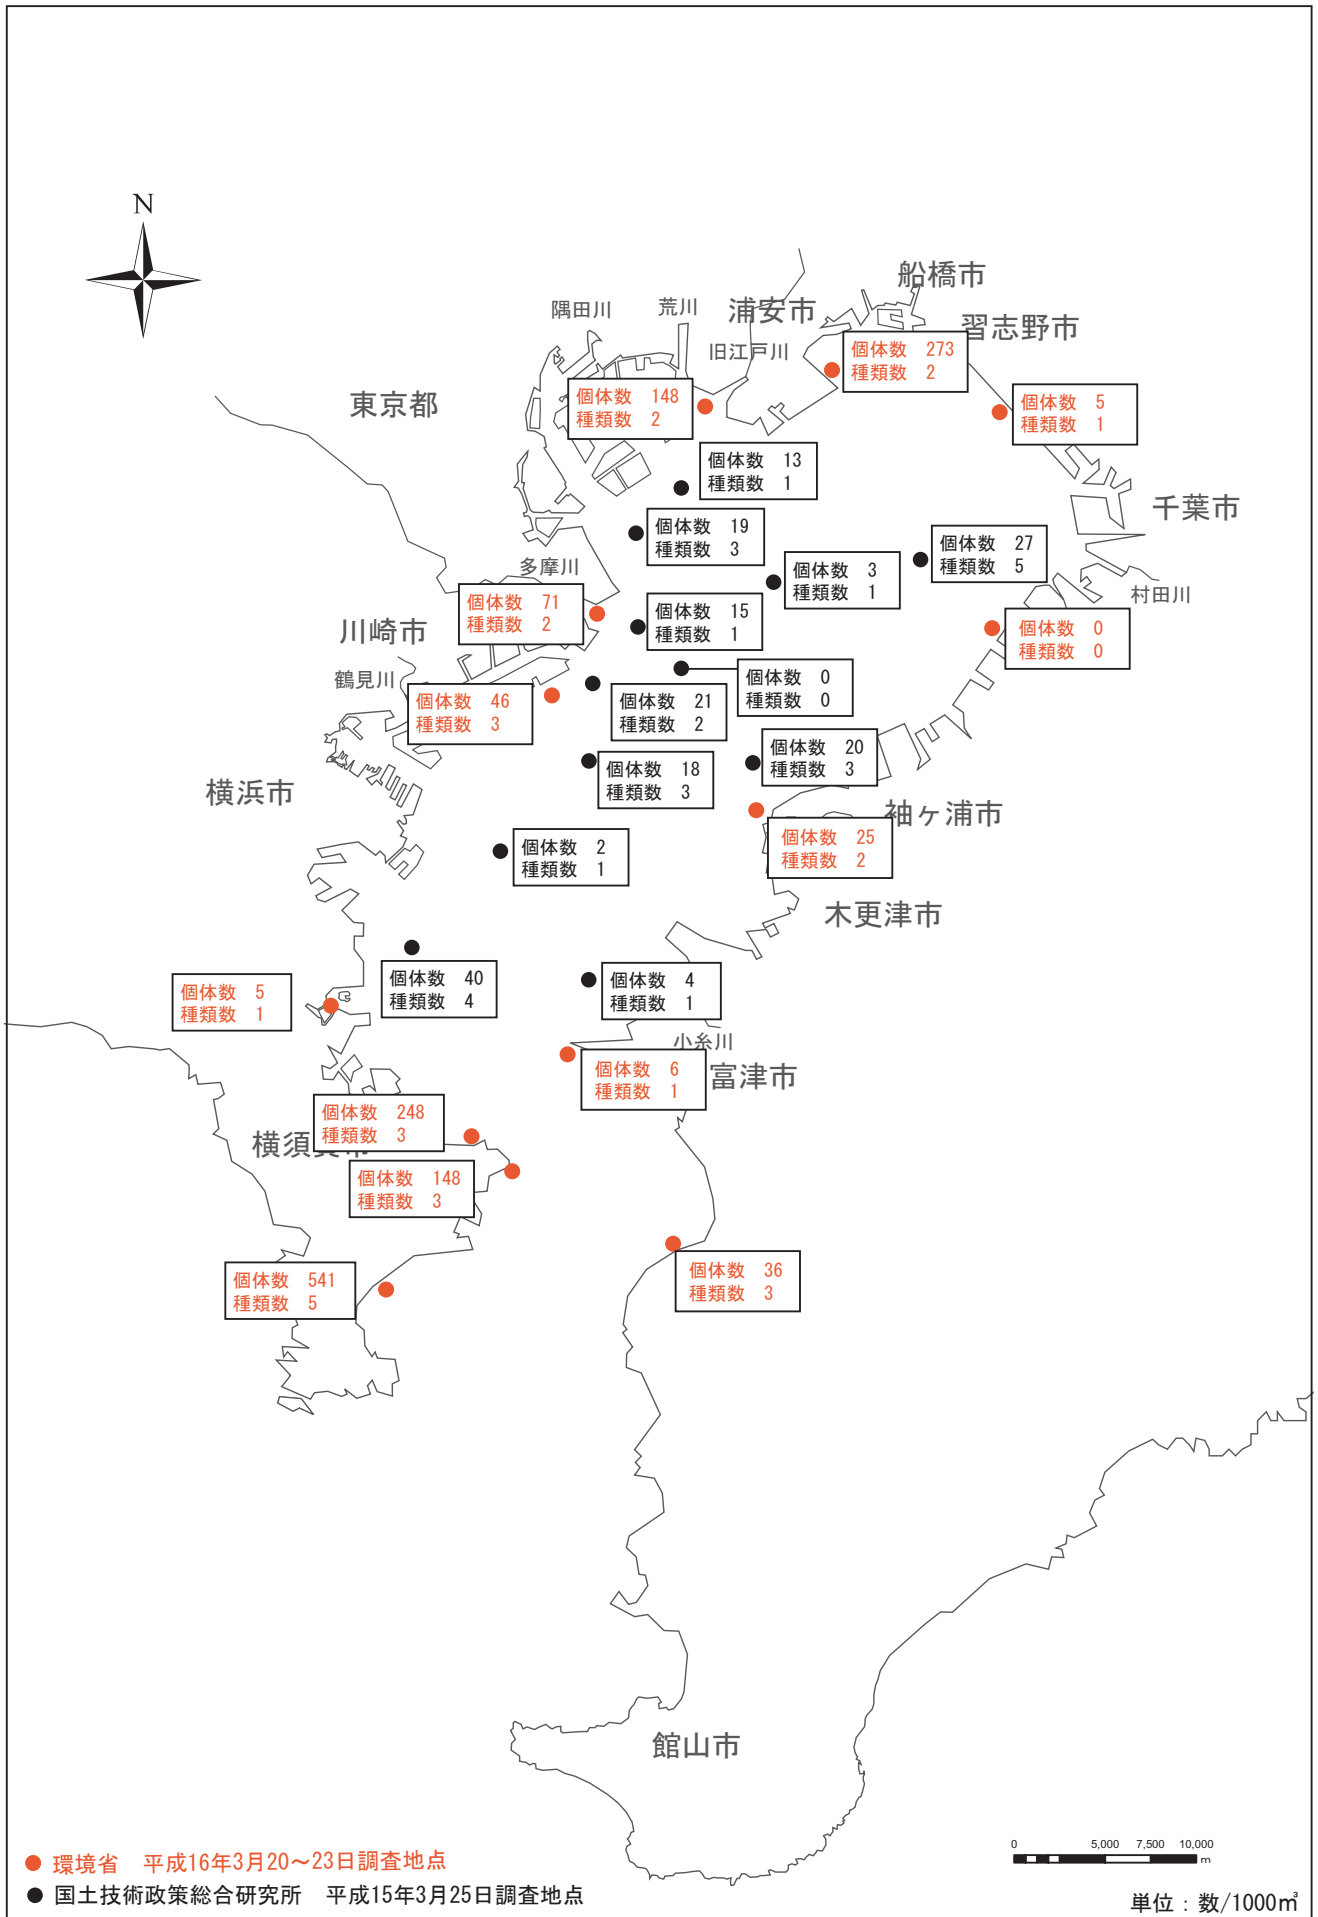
N

船橋市

隅田川　荒川　浦安市

習志野市

旧江戸川

個体数　273
種類数　2

東京都

個体数　148
種類数　2

個体数　5
種類数　1

個体数　13
種類数　1

千葉市

個体数　19
種類数　3

個体数　27
種類数　5

多摩川

個体数　3
種類数　1

村田川

個体数　71
種類数　2

個体数　15
種類数　1

川崎市

個体数　0
種類数　0

鶴見川

個体数　0
種類数　0

個体数　46
種類数　3

個体数　21
種類数　2

個体数　20
種類数　3

横浜市

個体数　18
種類数　3

袖ヶ浦市

個体数　25
種類数　2

個体数　2
種類数　1

木更津市

個体数　40
種類数　4

個体数　4
種類数　1

個体数　5
種類数　1

小糸川

個体数　6
種類数　1

富津市

個体数　248
種類数　3

横須賀市

個体数　148
種類数　3

個体数　541
種類数　5

個体数　36
種類数　3

館山市

● 環境省　平成16年3月20～23日調査地点
● 国土技術政策総合研究所　平成15年3月25日調査地点

0　5,000　7,500　10,000 m

単位：数/1000m$^3$